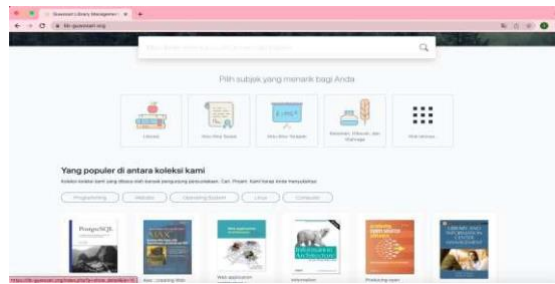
Gunawan Library Management ×

lib-gunawan.org

Pilih subjek yang menarik bagi Anda

Literasi

Ilmu-Ilmu Sosial

Ilmu-Ilmu Terapan

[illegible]

Lihat lainnya

Yang populer di antara koleksi kami

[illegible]

Programming

Website

Operating System

Linux

Computer

PostgreSQL

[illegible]

Web application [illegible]

Information Architecture

Producing open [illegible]

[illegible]